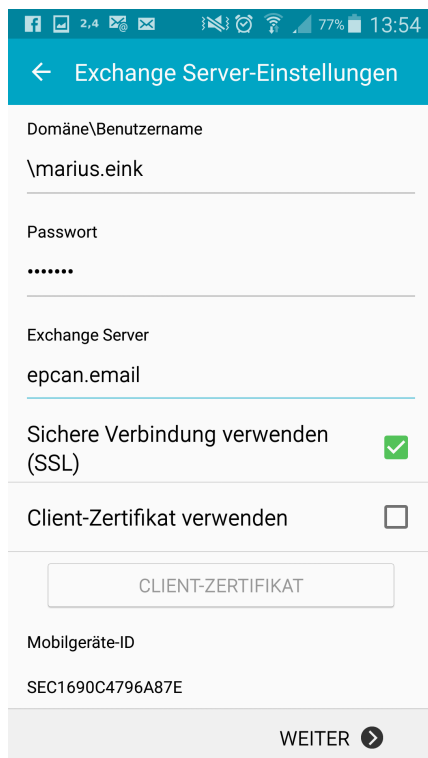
2,4 77% 13:54

Exchange Server-Einstellungen

Domäne\Benutzername

\marius.eink

Passwort

•••••••

Exchange Server

epcan.email

Sichere Verbindung verwenden (SSL)

Client-Zertifikat verwenden

CLIENT-ZERTIFIKAT

Mobilgeräte-ID

SEC1690C4796A87E

WEITER